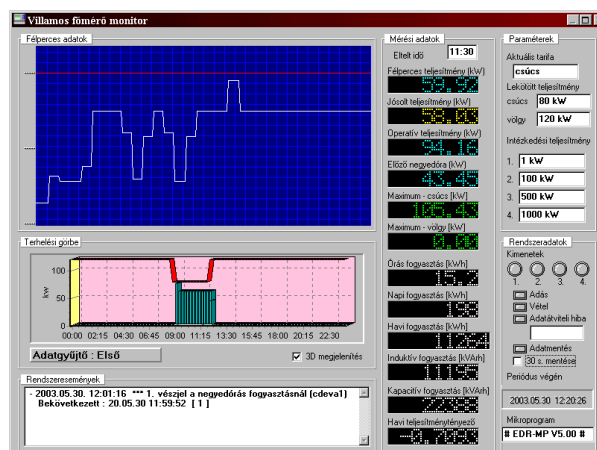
Villamos fömérő monitor

Félperces adatok

Terhelési görbe

100

50

0

kW

00:00 02:15 04:30 06:45 09:00 11:15 13:30 15:45 18:00 20:15 22:30

Adatgyűjtő : Első

3D megjelenítés

Rendszeresemények

- 2003.05.30. 12:01:16 *** 1. vészjel a negyedórás fogyasztásnál [cdeva1]
Bekövetkezett : 20.05.30 11:59:52 [ 1 ]

Mérési adatok

Eltelt idő 11:30

Félperces teljesítmény [kW]
59.52

Jósolt teljesítmény [kW]
58.03

Operatív teljesítmény [kW]
94.16

Előző negyedóra [kW]
43.45

Maximum - csúcs [kW]
105.43

Maximum - völgy [kW]
0.00

Órás fogyasztás [kWh]
15.2

Napi fogyasztás [kWh]
136

Havi fogyasztás [kWh]
1126.4

Induktív fogyasztás [kVArh]
1115.5

Kapacitív fogyasztás [kVArh]
2235.5

Havi teljesítménytényező
-0.7093

Paraméterek

Aktuális tarifa
csúcs

Lekötött teljesítmény
csúcs 80 kW
völgy 120 kW

Intézkedési teljesítmény
1. 1 kW
2. 100 kW
3. 500 kW
4. 1000 kW

Rendszeradatok

Kimenetek
1. 2. 3. 4.

Adás
Vétel
Adatátviteli hiba

Adatmentés
30 s. mentés

Periódus végén

2003.05.30 12:20:26

Mikroprogram
# EDR-MP V5.00 #